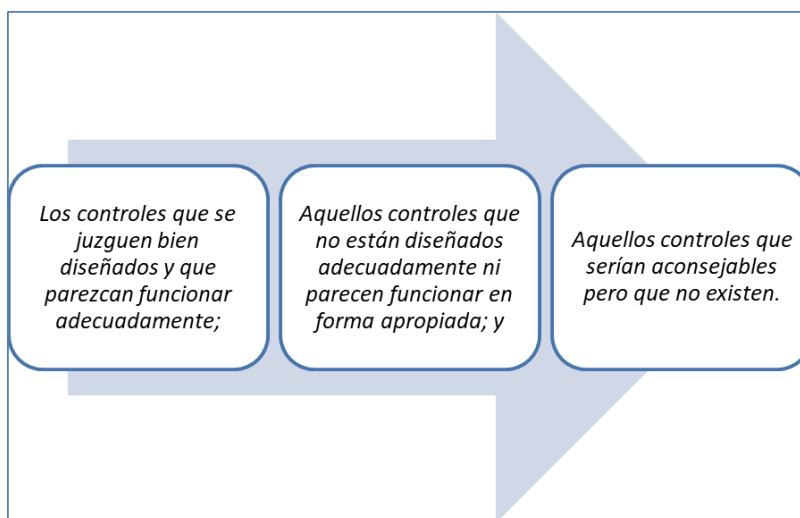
Los controles que se juzguen bien diseñados y que parezcan funcionar adecuadamente;

Aquellos controles que no están diseñados adecuadamente ni parecen funcionar en forma apropiada; y

Aquellos controles que serían aconsejables pero que no existen.